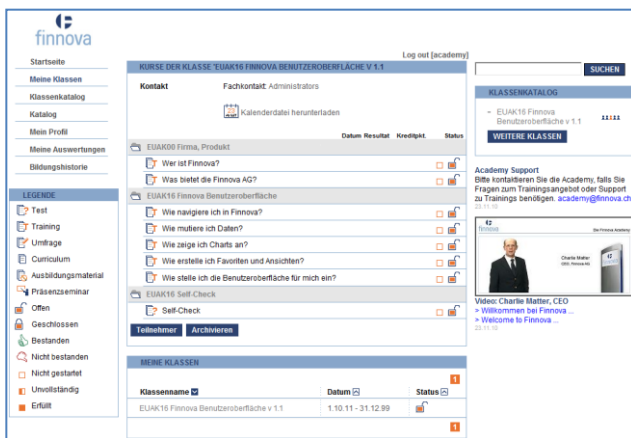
finnova

Startseite
Meine Klassen
Klassenkatalog
Katalog
Mein Profil
Meine Auswertungen
Bildungshistorie

LEGENDE
Test
Training
Umfrage
Curriculum
Ausbildungsmaterial
Präsenzseminar
Offen
Geschlossen
Bestanden
Nicht bestanden
Nicht gestartet
Unvollständig
Erfüllt

Log out [academy]

KURSE DER KLASSE 'EUAK16 FINNOVA BENUTZEROBERFLÄCHE V 1.1

Kontakt
Fachkontakt: Administrators
Kalenderdatei herunterladen

Datum Resultat Kreditpkt. Status

EUAK00 Firma, Produkt
Wer ist Finnova?
Was bietet die Finnova AG?

EUAK16 Finnova Benutzeroberfläche
Wie navigiere ich in Finnova?
Wie mutiere ich Daten?
Wie zeige ich Charts an?
Wie erstelle ich Favoriten und Ansichten?
Wie stelle ich die Benutzeroberfläche für mich ein?

EUAK16 Self-Check
Self-Check

Teilnehmer Archivieren

MEINE KLASSEN

| Klassenname | Datum | Status |
|---|---|---|
| EUAK16 Finnova Benutzeroberfläche v 1.1 | 1.10.11 - 31.12.99 | |

SUCHEN

KLASSENKATALOG
- EUAK16 Finnova Benutzeroberfläche v 1.1
WEITERE KLASSEN

Academy Support
Bitte kontaktieren Sie die Academy, falls Sie Fragen zum Trainingsangebot oder Support zu Trainings benötigen. academy@finnova.ch
23.11.10

finnova
Die Finnova Academy
Charlie Matter
CEO, Finnova AG

Video: Charlie Matter, CEO
> Willkommen bei Finnova ...
> Welcome to Finnova ...
23.11.10